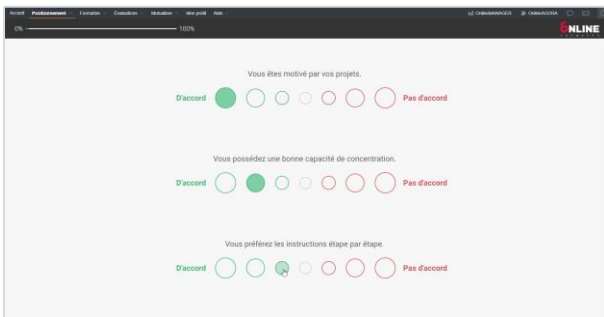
Accueil Positionnement Formation Évaluations Mobilisation Mon profil Aide

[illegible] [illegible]

0% 100%

ONLINE

Vous êtes motivé par vos projets.

D'accord Pas d'accord

Vous possédez une bonne capacité de concentration.

D'accord Pas d'accord

Vous préférez les instructions étape par étape.

D'accord Pas d'accord